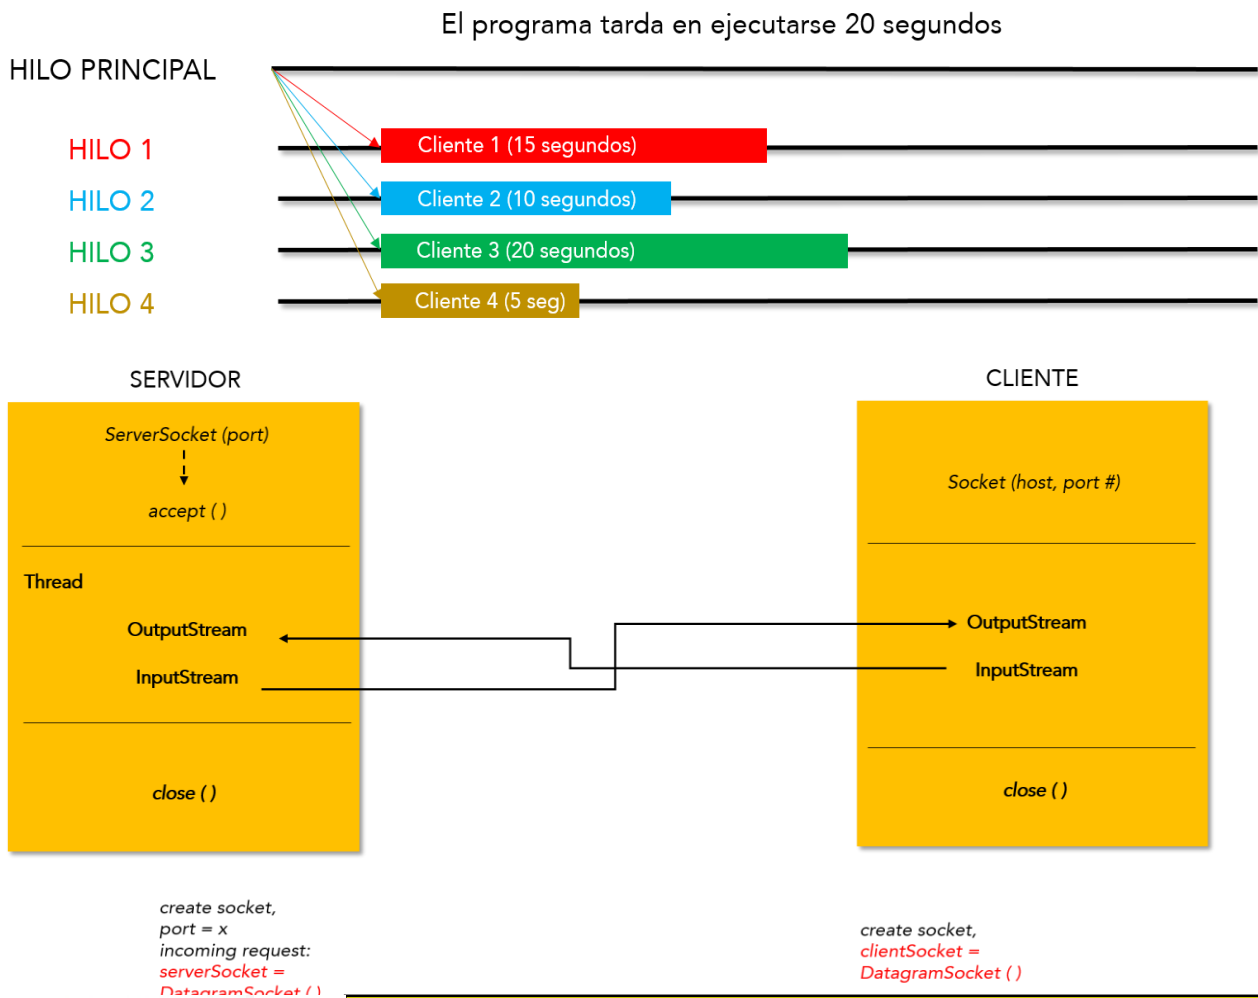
El programa tarda en ejecutarse 20 segundos

HILO PRINCIPAL

HILO 1
Cliente 1 (15 segundos)

HILO 2
Cliente 2 (10 segundos)

HILO 3
Cliente 3 (20 segundos)

HILO 4
Cliente 4 (5 seg)

SERVIDOR

ServerSocket (port)

accept ( )

Thread

OutputStream

InputStream

close ( )

CLIENTE

Socket (host, port #)

OutputStream

InputStream

close ( )

create socket,
port = x
incoming request:
serverSocket =
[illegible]

create socket,
clientSocket =
DatagramSocket ( )